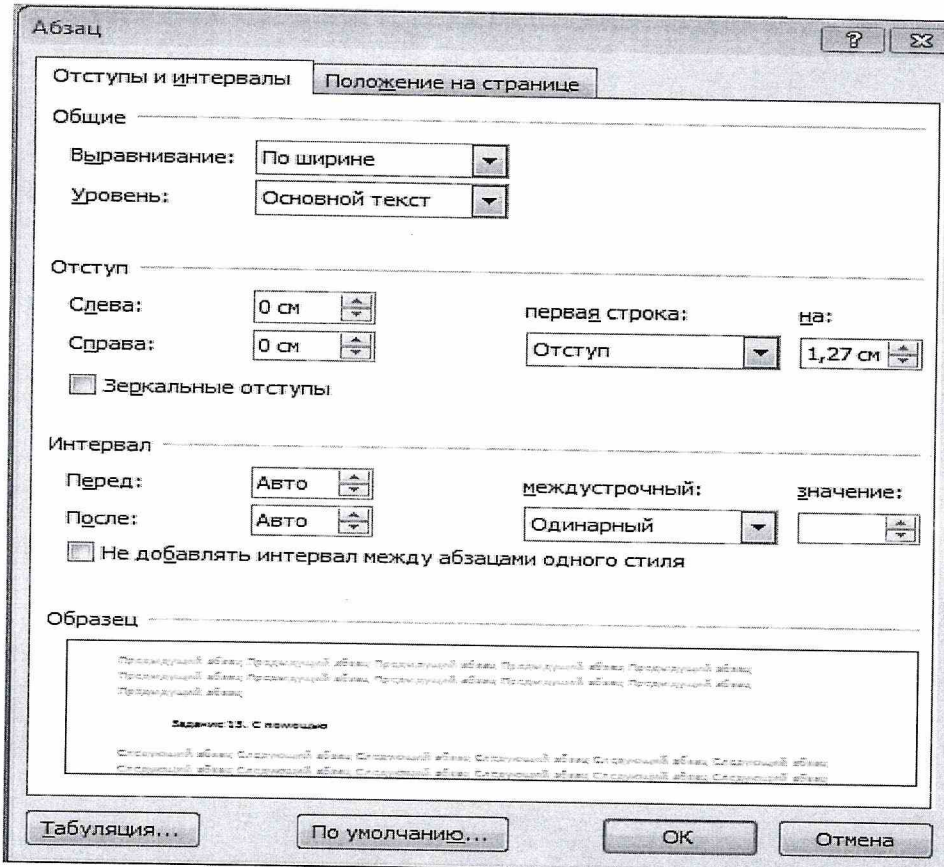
Абзац

?

Отступы и интервалы

Положение на странице

Общие

Выравнивание: По ширине

Уровень: Основной текст

Отступ

Слева: 0 см

Справа: 0 см

первая строка: на:

Отступ 1,27 см

Зеркальные отступы

Интервал

Перед: Авто

После: Авто

междустрочный: значение:

Одинарный

Не добавлять интервал между абзацами одного стиля

Образец

Предыдущий абзац Предыдущий абзац Предыдущий абзац Предыдущий абзац Предыдущий абзац Предыдущий абзац Предыдущий абзац Предыдущий абзац Предыдущий абзац Предыдущий абзац Предыдущий абзац

Задание 15. С помощью

Следующий абзац Следующий абзац Следующий абзац Следующий абзац Следующий абзац Следующий абзац Следующий абзац Следующий абзац Следующий абзац Следующий абзац Следующий абзац Следующий абзац

Табуляция...

По умолчанию...

ОК

Отмена